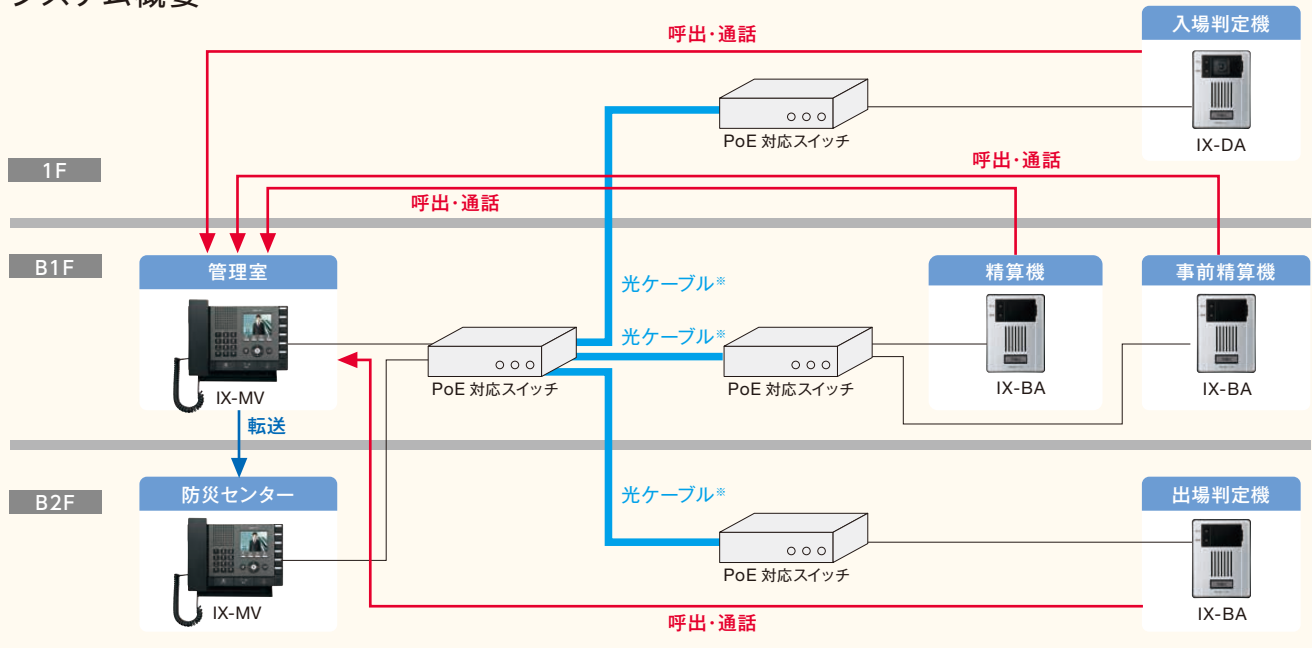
システム概要

呼出・通話

入場判定機

IX-DA

PoE 対応スイッチ

1F

呼出・通話

呼出・通話

B1F

管理室

光ケーブル※

精算機

事前精算機

光ケーブル※

IX-MV

PoE 対応スイッチ

PoE 対応スイッチ

IX-BA

IX-BA

転送

B2F

防災センター

光ケーブル※

出場判定機

PoE 対応スイッチ

IX-MV

呼出・通話

IX-BA